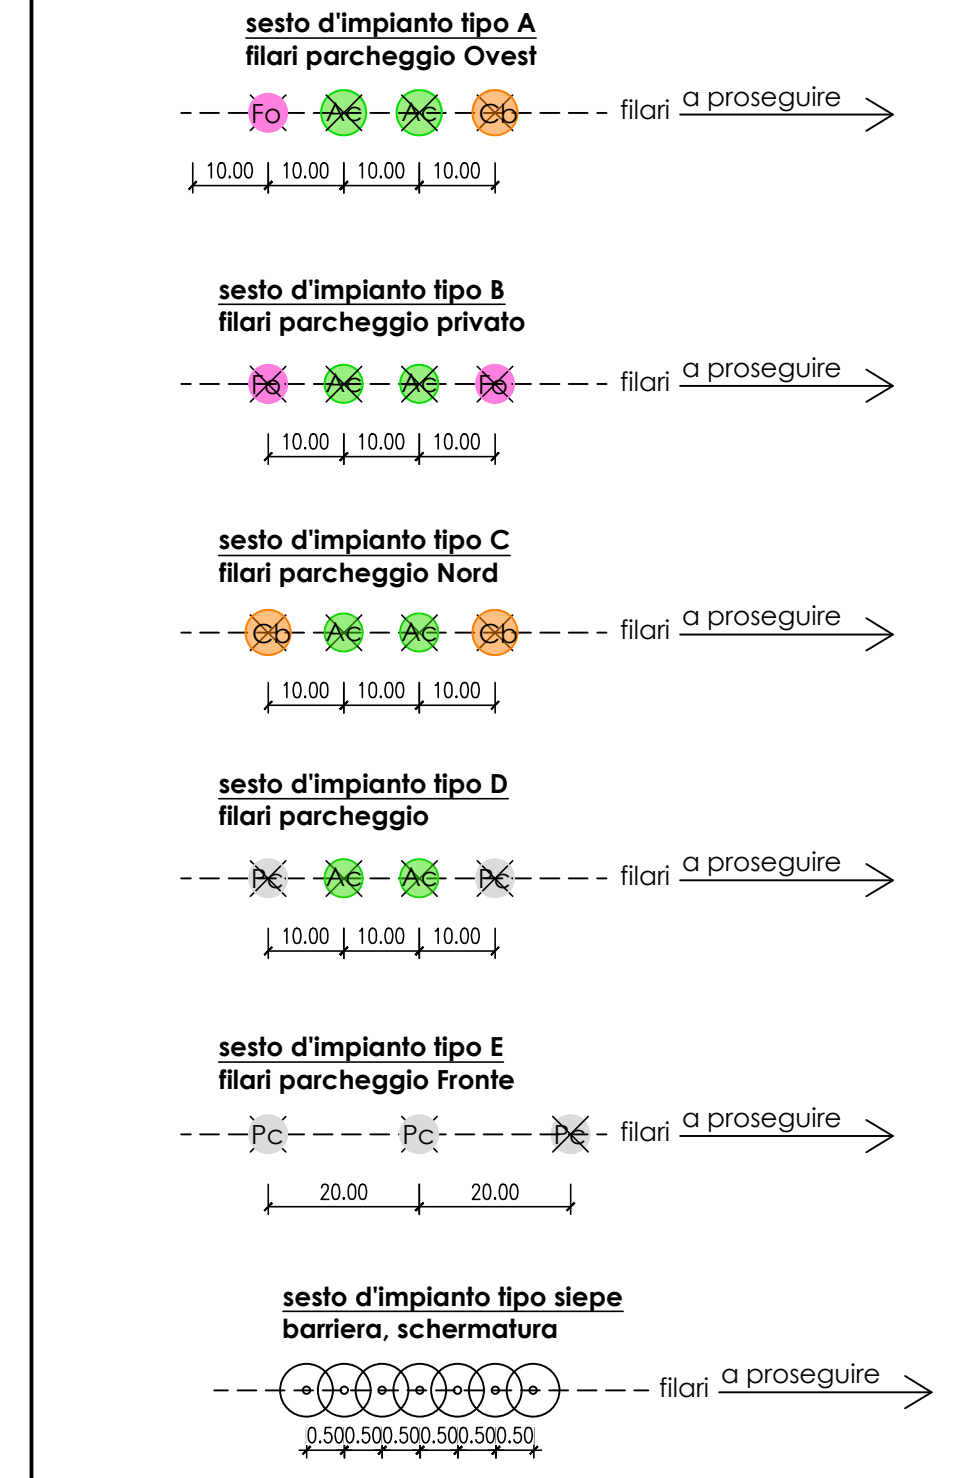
sesto d'impianto tipo A
filari parcheggio Ovest

Fo Ac Ac Cb filari a proseguire

10.00 10.00 10.00 10.00

sesto d'impianto tipo B
filari parcheggio privato

Fo Ac Ac Fo filari a proseguire

10.00 10.00 10.00

sesto d'impianto tipo C
filari parcheggio Nord

Cb Ac Ac Cb filari a proseguire

10.00 10.00 10.00

sesto d'impianto tipo D
filari parcheggio

Pc Ac Ac Pc filari a proseguire

10.00 10.00 10.00

sesto d'impianto tipo E
filari parcheggio Fronte

Pc Pc Pc filari a proseguire

20.00 20.00

sesto d'impianto tipo siepe
barriera, schermatura

filari a proseguire

0.50 0.50 0.50 0.50 0.50 0.50 0.50